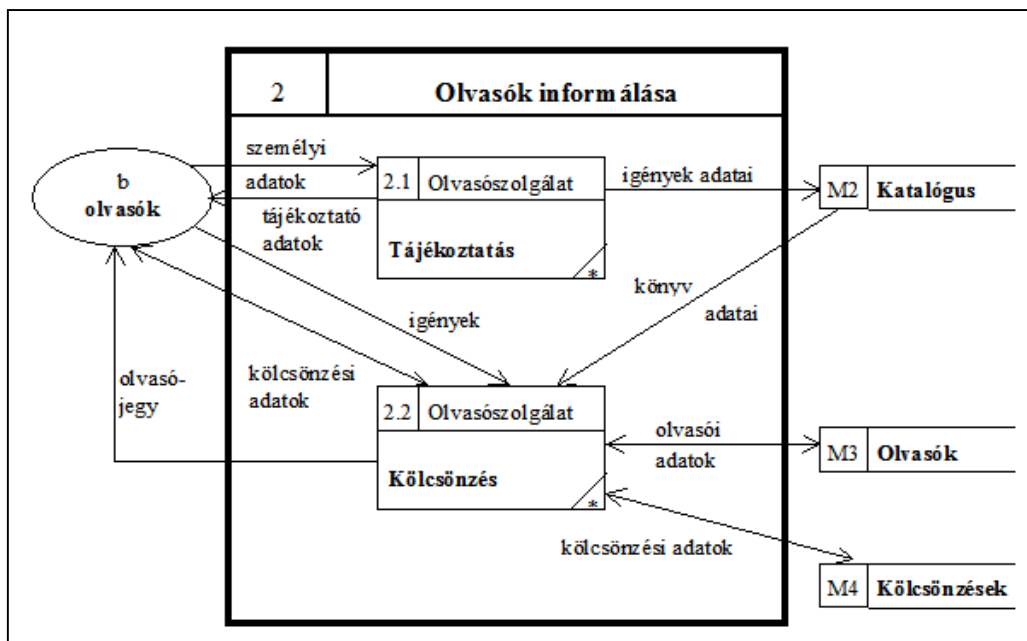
2

Olvasók informálása

b
olvasók

személyi
adatok

tájékoztató
adatok

2.1 Olvasószolgálat

Tájékoztatás

*

igények adatai

M2 Katalógus

könyv
adatai

igények

olvasó-
jegy

kölcsönzési
adatok

2.2 Olvasószolgálat

Kölcsönzés

*

olvasói
adatok

M3 Olvasók

kölcsönzési adatok

M4 Kölcsönzések